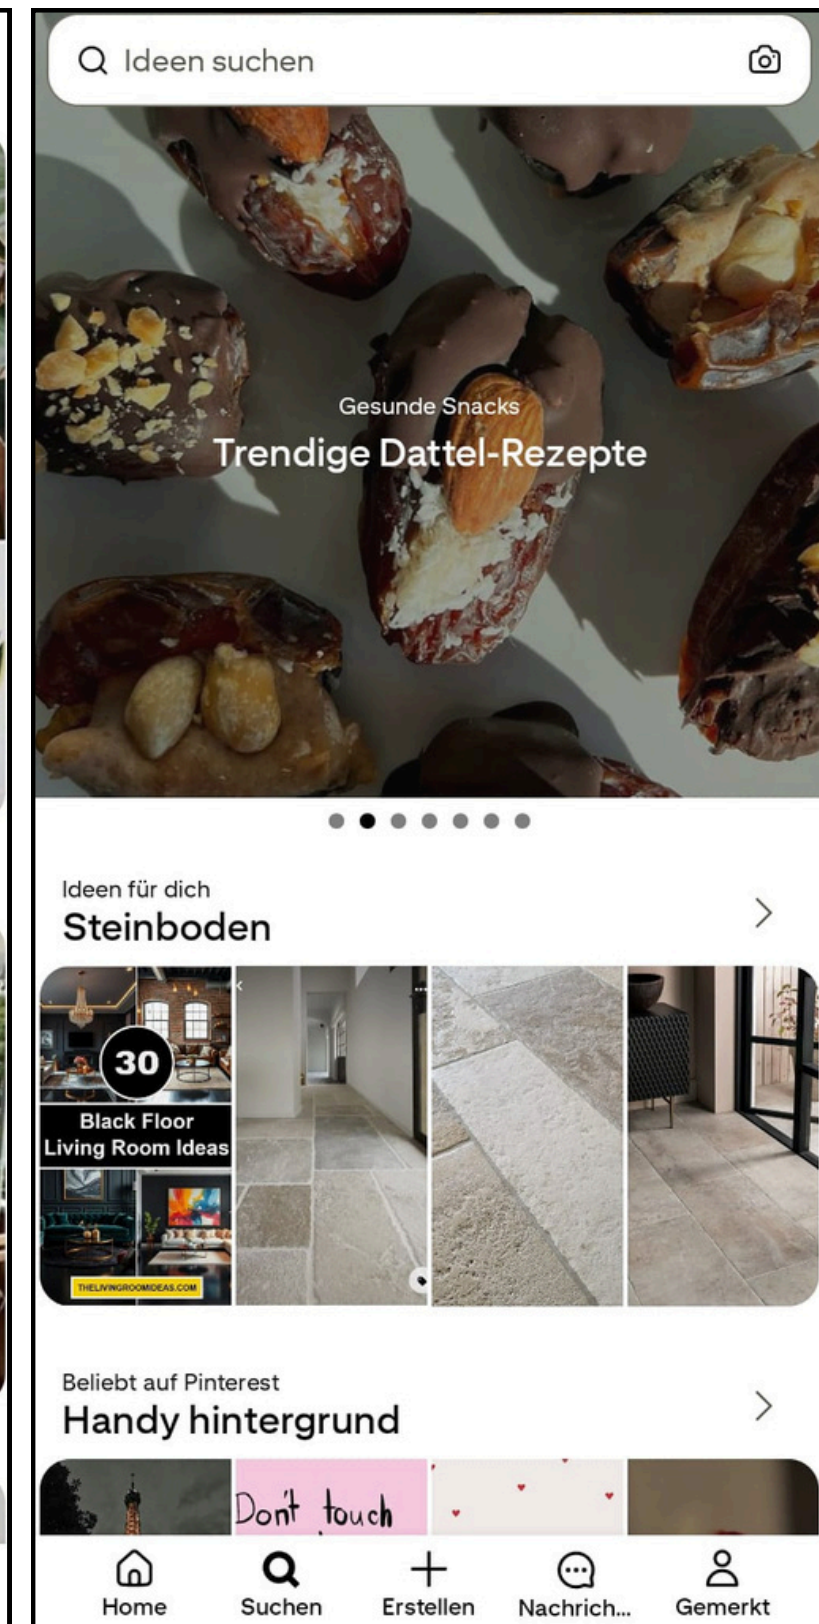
Ideen suchen

Gesunde Snacks
Trendige Dattel-Rezepte

Ideen für dich
Steinboden

30
Black Floor Living Room Ideas
THELIVINGROOMIDEAS.COM

Beliebt auf Pinterest
Handy hintergrund

Don't touch

Home
Suchen
Erstellen
Nachrich...
Gemerkt